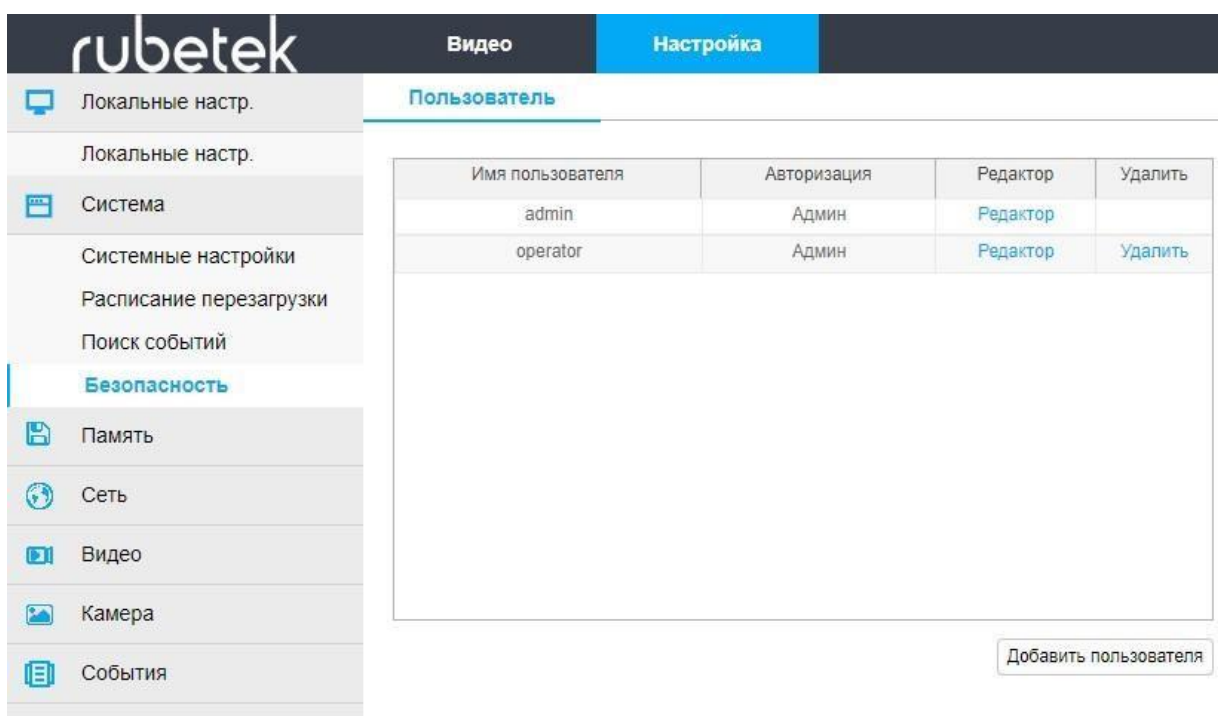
rubetek

Видео

Настройка

Локальные настр.

Локальные настр.

Система

Системные настройки

Расписание перезагрузки

Поиск событий

Безопасность

Память

Сеть

Видео

Камера

События

Пользователь

| Имя пользователя | Авторизация | Редактор | Удалить |
|---|---|---|---|
| admin | Админ | Редактор | |
| operator | Админ | Редактор | Удалить |

Добавить пользователя